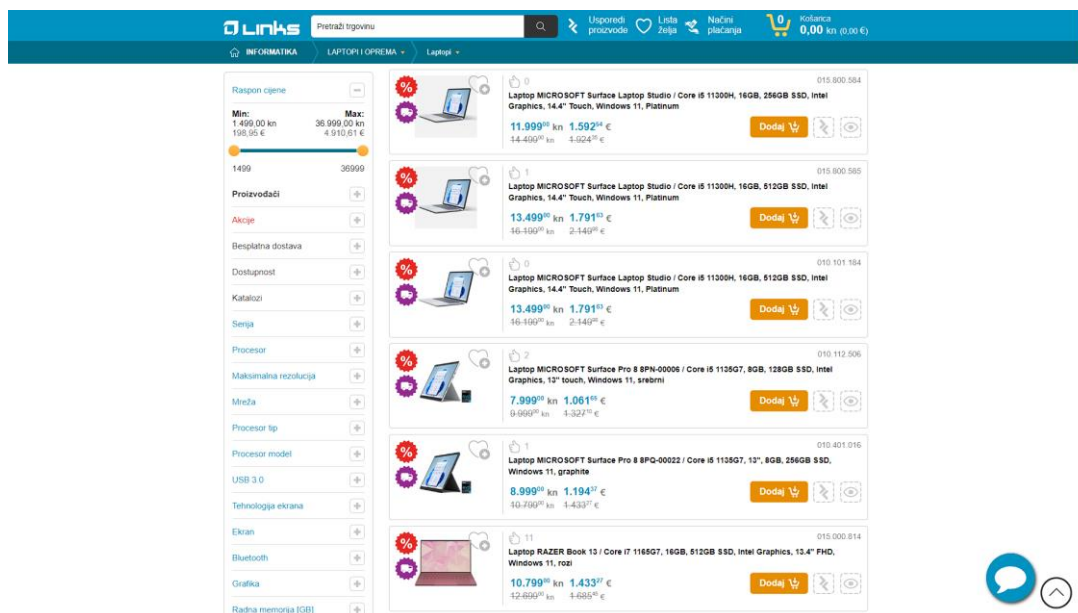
LINKS Pretraži trgovinu Usporedi proizvode Lista želja Načini plaćanja 0 Košarica 0,00 kn (0,00 €)

INFORMATIKA LAPTOPI I OPREMA Laptopi

Raspon cijene
Min: 1.499,00 kn 198,95 €
Max: 36.999,00 kn 4.910,61 €
1499 36999
Proizvođači
Akcije
Besplatna dostava
Dostupnost
Katalozi
Serija
Procesor
Maksimalna rezolucija
Mreža
Procesor tip
Procesor model
USB 3.0
Tehnologija ekrana
Ekran
Bluetooth
Grafika
Radna memorija [GB]

0 015.800.584
Laptop MICROSOFT Surface Laptop Studio / Core i5 11300H, 16GB, 256GB SSD, Intel Graphics, 14.4" Touch, Windows 11, Platinum
11.999$^{00}$ kn 1.592$^{54}$ €
14.499$^{00}$ kn 1.924$^{36}$ €
Dodaj

1 015.800.585
Laptop MICROSOFT Surface Laptop Studio / Core i5 11300H, 16GB, 512GB SSD, Intel Graphics, 14.4" Touch, Windows 11, Platinum
13.499$^{00}$ kn 1.791$^{63}$ €
16.199$^{00}$ kn 2.149$^{98}$ €
Dodaj

0 010.101.184
Laptop MICROSOFT Surface Laptop Studio / Core i5 11300H, 16GB, 512GB SSD, Intel Graphics, 14.4" Touch, Windows 11, Platinum
13.499$^{00}$ kn 1.791$^{63}$ €
16.199$^{00}$ kn 2.149$^{98}$ €
Dodaj

2 010.112.506
Laptop MICROSOFT Surface Pro 8 8PN-00006 / Core i5 1135G7, 8GB, 128GB SSD, Intel Graphics, 13" touch, Windows 11, srebrni
7.999$^{00}$ kn 1.061$^{65}$ €
9.999$^{00}$ kn 1.327$^{10}$ €
Dodaj

1 010.401.016
Laptop MICROSOFT Surface Pro 8 8PQ-00022 / Core i5 1135G7, 13", 8GB, 256GB SSD, Windows 11, graphite
8.999$^{00}$ kn 1.194$^{37}$ €
10.799$^{00}$ kn 1.433$^{27}$ €
Dodaj

11 015.000.814
Laptop RAZER Book 13 / Core i7 1165G7, 16GB, 512GB SSD, Intel Graphics, 13.4" FHD, Windows 11, rozi
10.799$^{00}$ kn 1.433$^{27}$ €
12.699$^{00}$ kn 1.685$^{45}$ €
Dodaj